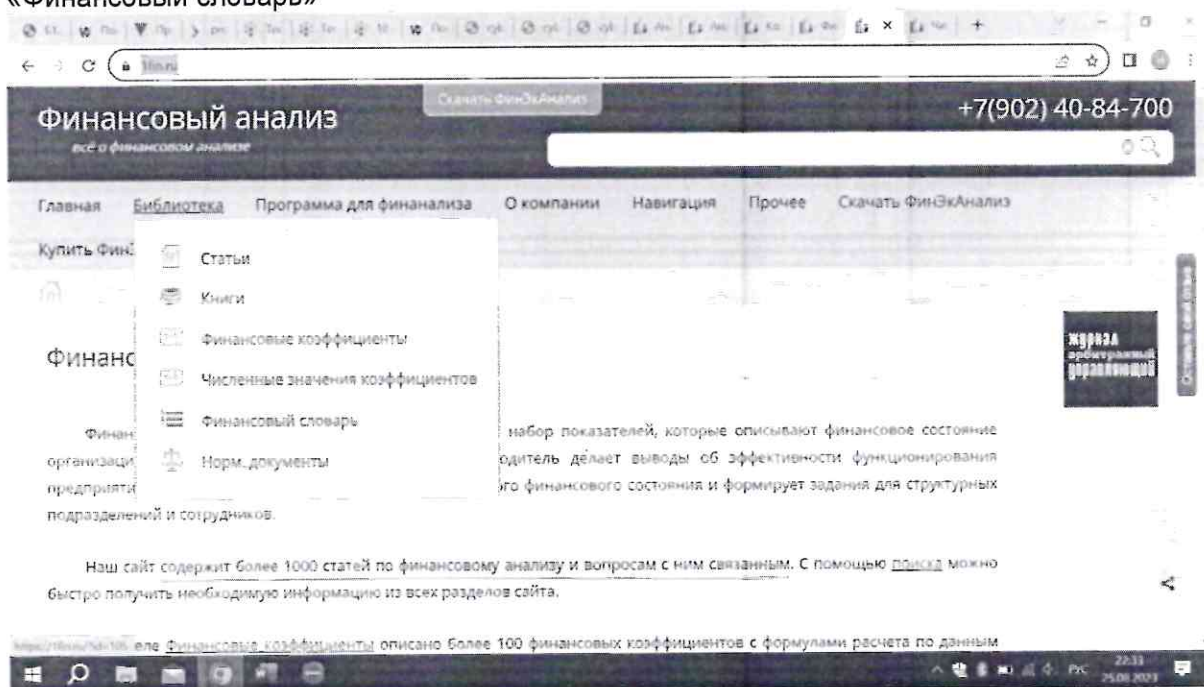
«Финансовый словарь»

1fin.ru

Скачать ФинЭкАнализ

Финансовый анализ
всё о финансовом анализе

+7(902) 40-84-700

Главная Библиотека Программа для финанализа О компании Навигация Прочее Скачать ФинЭкАнализ

Купить Фин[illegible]

Статьи
Книги
Финансовые коэффициенты
Численные значения коэффициентов
Финансовый словарь
Норм. документы

Финанс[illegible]

Финан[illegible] набор показателей, которые описывают финансовое состояние организаци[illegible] одитель делает выводы об эффективности функционирования предприяти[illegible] го финансового состояния и формирует задания для структурных подразделений и сотрудников.

Наш сайт содержит более 1000 статей по финансовому анализу и вопросам с ним связанным. С помощью поиска можно быстро получить необходимую информацию из всех разделов сайта.

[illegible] еле Финансовые коэффициенты описано более 100 финансовых коэффициентов с формулами расчета по данным

журнал арбитражный управляющий

Оставьте свой отзыв

РУС 22:33 25.08.2023